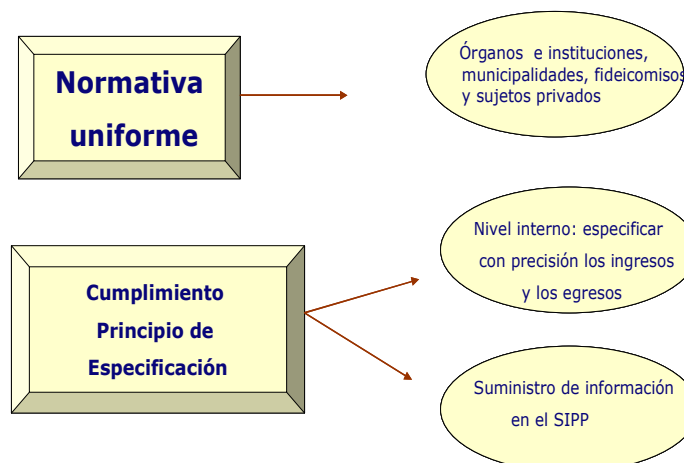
Normativa uniforme

Órganos e instituciones, municipalidades, fideicomisos y sujetos privados

Cumplimiento Principio de Especificación

Nivel interno: especificar con precisión los ingresos y los egresos

Suministro de información en el SIPP